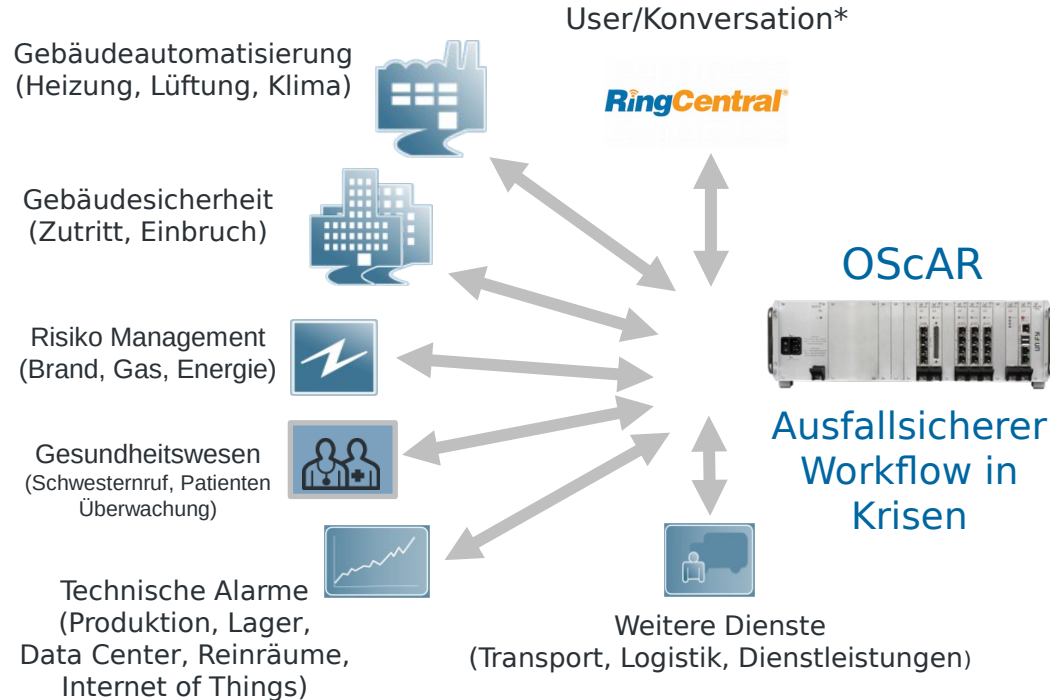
User/Konversation*

RingCentral

Gebäudeautomatisierung (Heizung, Lüftung, Klima)

Gebäudesicherheit (Zutritt, Einbruch)

Risiko Management (Brand, Gas, Energie)

Gesundheitswesen (Schwesternruf, Patienten Überwachung)

Technische Alarme (Produktion, Lager, Data Center, Reinräume, Internet of Things)

OScAR

Ausfallsicherer Workflow in Krisen

Weitere Dienste (Transport, Logistik, Dienstleistungen)